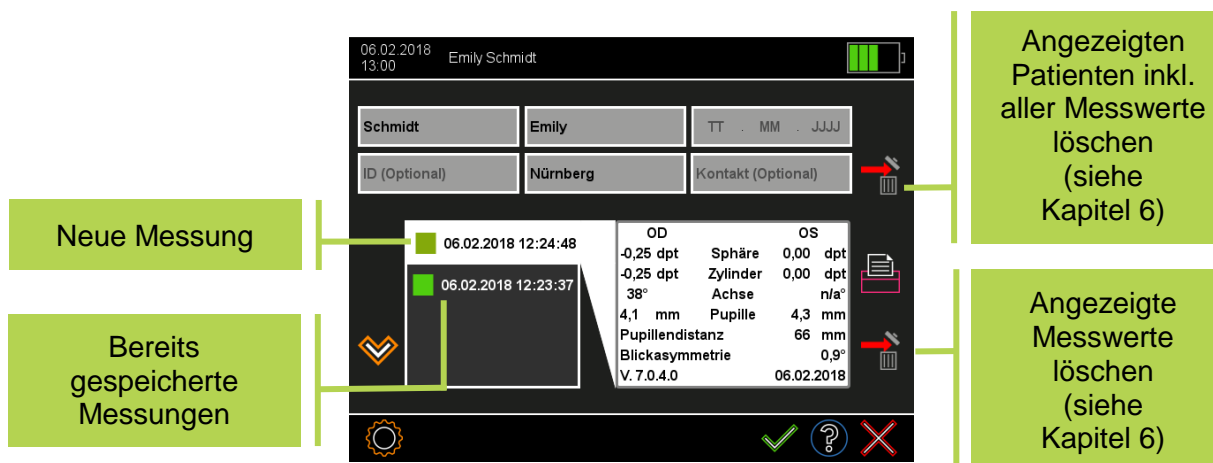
06.02.2018
13:00
Emily Schmidt

Schmidt
Emily
TT . MM . JJJJ
ID (Optional)
Nürnberg
Kontakt (Optional)

Angezeigten Patienten inkl. aller Messwerte löschen (siehe Kapitel 6)

Neue Messung

06.02.2018 12:24:48
06.02.2018 12:23:37

| OD | | OS |
|---|---|---|
| -0,25 dpt | Sphäre | 0,00 dpt |
| -0,25 dpt | Zylinder | 0,00 dpt |
| 38° | Achse | n/a° |
| 4,1 mm | Pupille | 4,3 mm |
| Pupillendistanz | | 66 mm |
| Blickasymmetrie | | 0,9° |
| V. 7.0.4.0 | | 06.02.2018 |

Bereits gespeicherte Messungen

Angezeigte Messwerte löschen (siehe Kapitel 6)